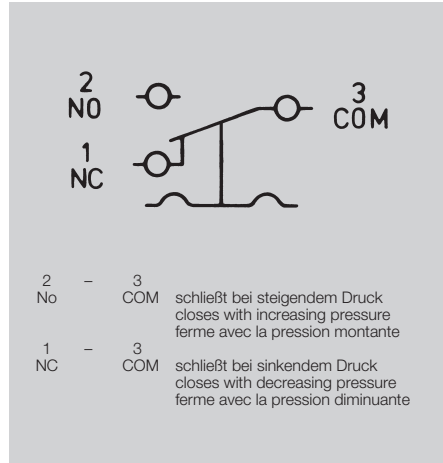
2
NO

1
NC

3
COM

2 – 3
No COM schließt bei steigendem Druck
closes with increasing pressure
ferme avec la pression montante

1 – 3
NC COM schließt bei sinkendem Druck
closes with decreasing pressure
ferme avec la pression diminuante